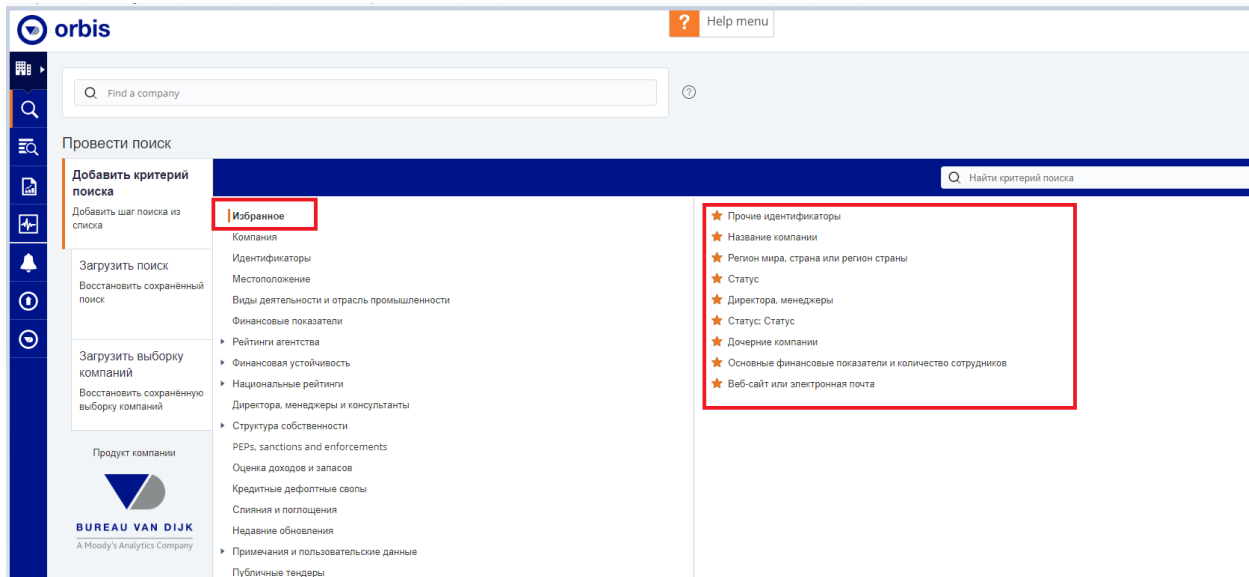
orbis

? Help menu

Find a company

Провести поиск

Добавить критерий поиска
Добавить шаг поиска из списка

Загрузить поиск
Восстановить сохранённый поиск

Загрузить выборку компаний
Восстановить сохраненную выборку компаний

Продукт компании

BUREAU VAN DIJK
A Moody's Analytics Company

Найти критерий поиска

Избранное
Компания
Идентификаторы
Местоположение
Виды деятельности и отрасль промышленности
Финансовые показатели
Рейтинги агентства
Финансовая устойчивость
Национальные рейтинги
Директора, менеджеры и консультанты
Структура собственности
PEPs, sanctions and enforcements
Оценка доходов и запасов
Кредитные дефолтные свопы
Слияния и поглощения
Недавние обновления
Примечания и пользовательские данные
Публичные тендеры

Прочие идентификаторы
Название компании
Регион мира, страна или регион страны
Статус
Директора, менеджеры
Статус: Статус
Дочерние компании
Основные финансовые показатели и количество сотрудников
Веб-сайт или электронная почта